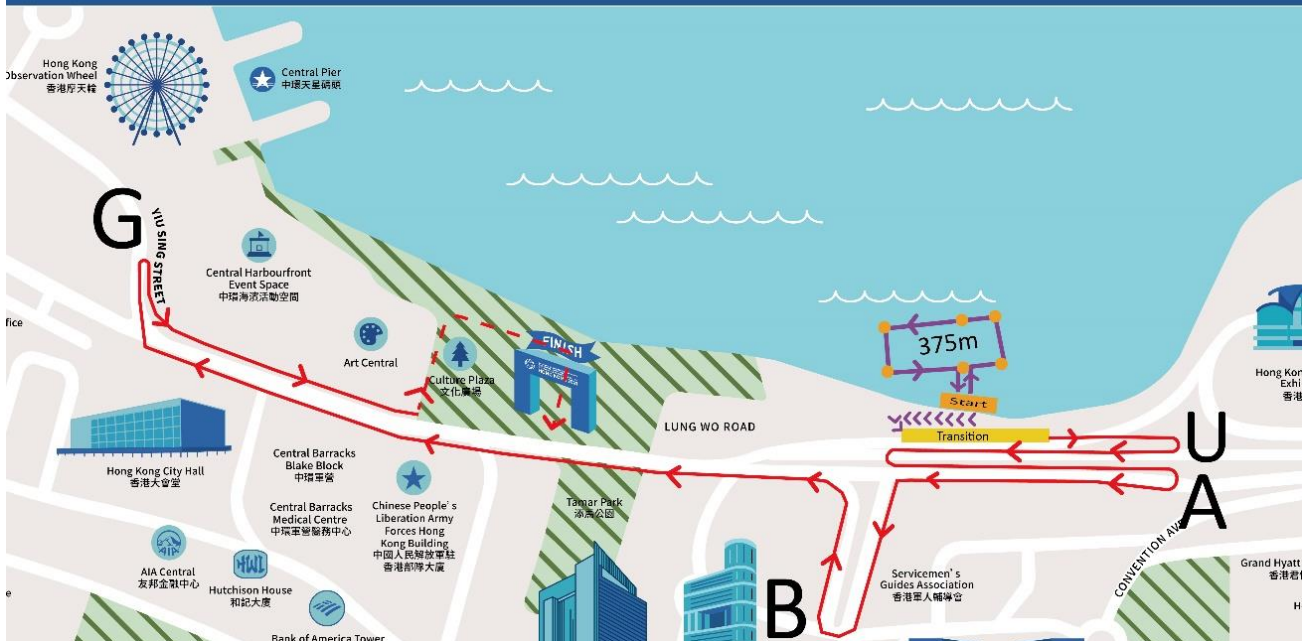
Hong Kong Observation Wheel
香港摩天輪

Central Pier
中環天星碼頭

G

YIU SING STREET

Central Harbourfront Event Space
中環海濱活動空間

Art Central

Culture Plaza
文化廣場

FINISH

375m

Start

Transition

U

A

LUNG WO ROAD

Hong Kong City Hall
香港大會堂

Central Barracks Blake Block
中環軍營

Central Barracks Medical Centre
中環軍營醫務中心

Chinese People's Liberation Army Forces Hong Kong Building
中國人民解放軍駐香港部隊大廈

Tamar Park
添馬公園

AIA Central
友邦金融中心

Hutchison House
和記大廈

Bank of America Tower

B

Servicemen's Guides Association
香港軍人輔導會

CONVENTION AV

Grand Hyatt
香港君

Hong Kon
Exhi
香

fice